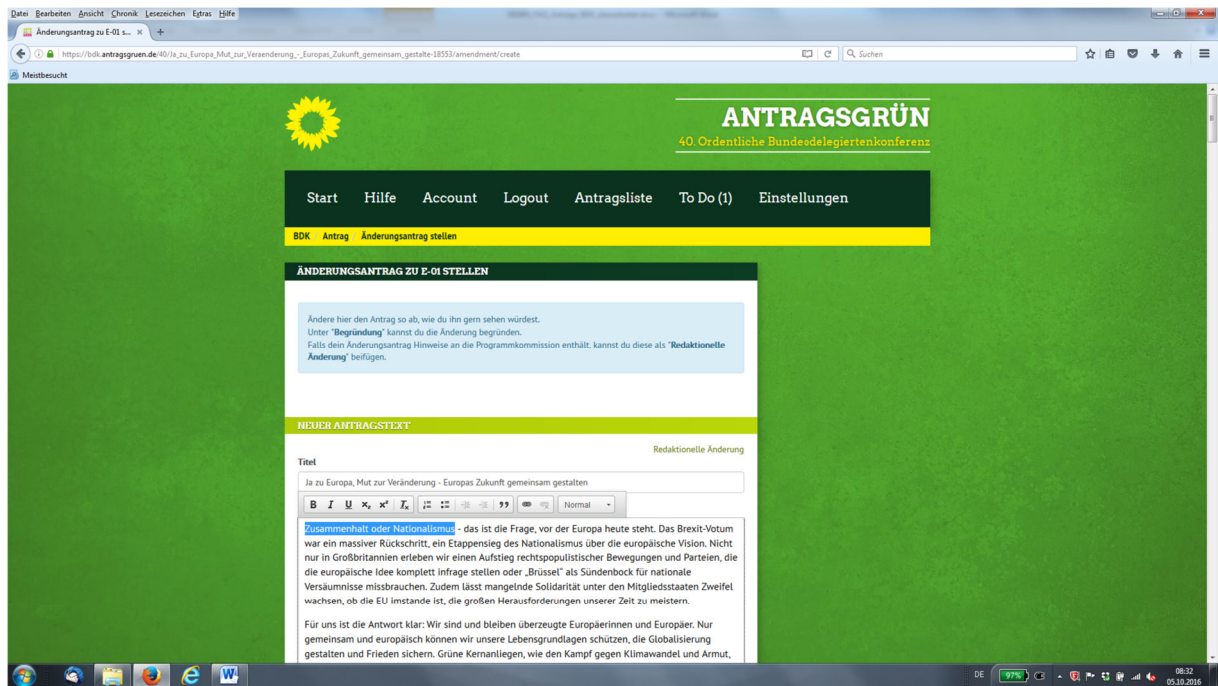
Datei Bearbeiten Ansicht Chronik Lesezeichen Extras Hilfe

Änderungsantrag zu E-01 s... × +

https://bdk.antragsgruen.de/40/Ja_zu_Europa_Mut_zur_Veraenderung_-_Europas_Zukunft_gemeinsam_gestalte-18553/amendment/create

Suchen

Meistbesucht

ANTRAGSGRÜN
40. Ordentliche Bundesdelegiertenkonferenz

Start Hilfe Account Logout Antragsliste To Do (1) Einstellungen

BDK / Antrag / Änderungsantrag stellen

ÄNDERUNGSANTRAG ZU E-01 STELLEN

Ändere hier den Antrag so ab, wie du ihn gern sehen würdest.
Unter "Begründung" kannst du die Änderung begründen.
Falls dein Änderungsantrag Hinweise an die Programmkommission enthält, kannst du diese als "Redaktionelle Änderung" beifügen.

NEUER ANTRAGSTEXT

Redaktionelle Änderung

Titel

Ja zu Europa, Mut zur Veränderung - Europas Zukunft gemeinsam gestalten

B I U $x_2$ $x^2$ $I_x$ 99 Normal

Zusammenhalt oder Nationalismus - das ist die Frage, vor der Europa heute steht. Das Brexit-Votum war ein massiver Rückschritt, ein Etappensieg des Nationalismus über die europäische Vision. Nicht nur in Großbritannien erleben wir einen Aufstieg rechtspopulistischer Bewegungen und Parteien, die die europäische Idee komplett infrage stellen oder „Brüssel" als Sündenbock für nationale Versäumnisse missbrauchen. Zudem lässt mangelnde Solidarität unter den Mitgliedsstaaten Zweifel wachsen, ob die EU imstande ist, die großen Herausforderungen unserer Zeit zu meistern.

Für uns ist die Antwort klar: Wir sind und bleiben überzeugte Europäerinnen und Europäer. Nur gemeinsam und europäisch können wir unsere Lebensgrundlagen schützen, die Globalisierung gestalten und Frieden sichern. Grüne Kernanliegen, wie den Kampf gegen Klimawandel und Armut,

DE 97% 08:32 05.10.2016